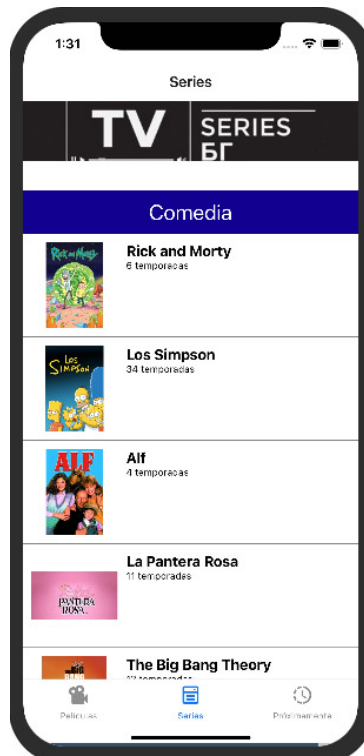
1:31

Series

TV SERIES

Comedia

Rick and Morty
6 temporadas

Los Simpson
34 temporadas

Alf
4 temporadas

La Pantera Rosa
11 temporadas

The Big Bang Theory
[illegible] temporadas

Peliculas
Series
Próximamente